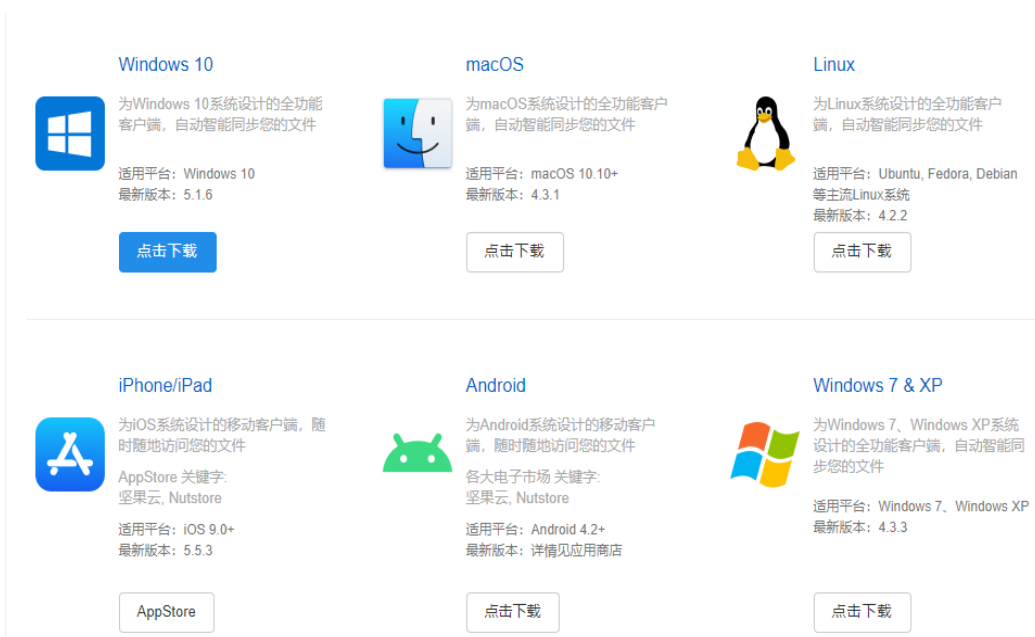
Windows 10

为Windows 10系统设计的全功能客户端，自动智能同步您的文件

适用平台：Windows 10
最新版本：5.1.6

点击下载

macOS

为macOS系统设计的全功能客户端，自动智能同步您的文件

适用平台：macOS 10.10+
最新版本：4.3.1

点击下载

Linux

为Linux系统设计的全功能客户端，自动智能同步您的文件

适用平台：Ubuntu, Fedora, Debian等主流Linux系统
最新版本：4.2.2

点击下载

iPhone/iPad

为iOS系统设计的移动客户端，随时随地访问您的文件

AppStore 关键字:
坚果云, Nutstore

适用平台：iOS 9.0+
最新版本：5.5.3

AppStore

Android

为Android系统设计的移动客户端，随时随地访问您的文件

各大电子市场 关键字:
坚果云, Nutstore

适用平台：Android 4.2+
最新版本：详情见应用商店

点击下载

Windows 7 & XP

为Windows 7、Windows XP系统设计的全功能客户端，自动智能同步您的文件

适用平台：Windows 7、Windows XP
最新版本：4.3.3

点击下载